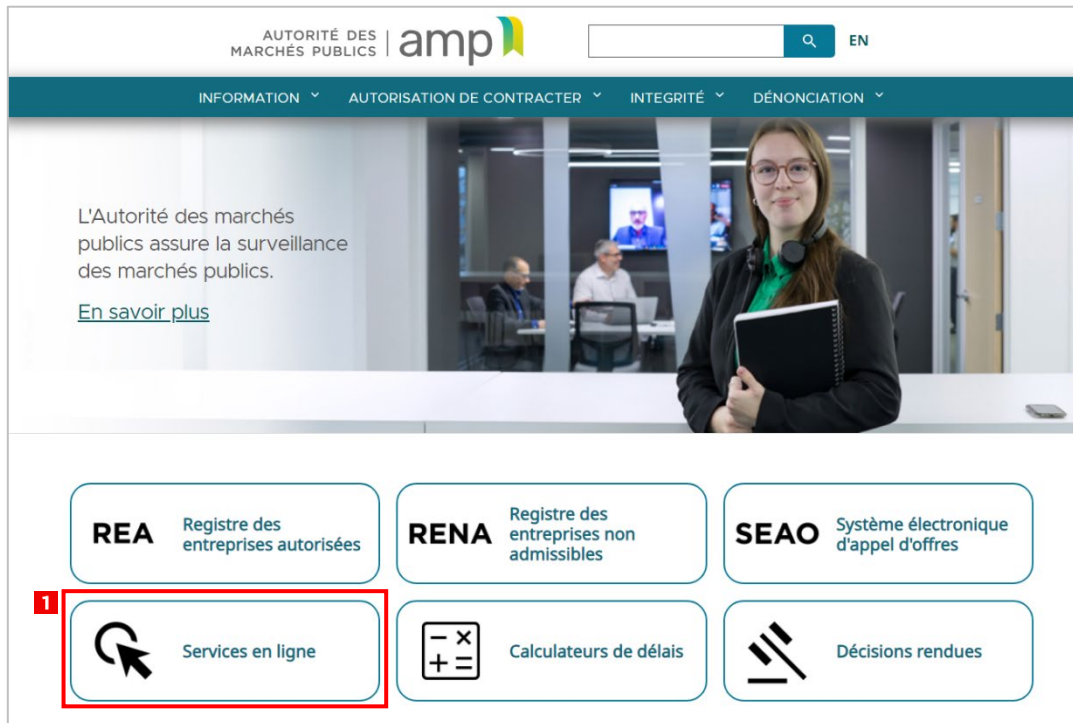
AUTORITÉ DES MARCHÉS PUBLICS | amp

EN

INFORMATION ˅ AUTORISATION DE CONTRACTER ˅ INTEGRITÉ ˅ DÉNONCIATION ˅

L'Autorité des marchés publics assure la surveillance des marchés publics.

En savoir plus

REA Registre des entreprises autorisées

RENA Registre des entreprises non admissibles

SEAO Système électronique d'appel d'offres

1

Services en ligne

$- \times$
$+ =$

Calculateurs de délais

Décisions rendues